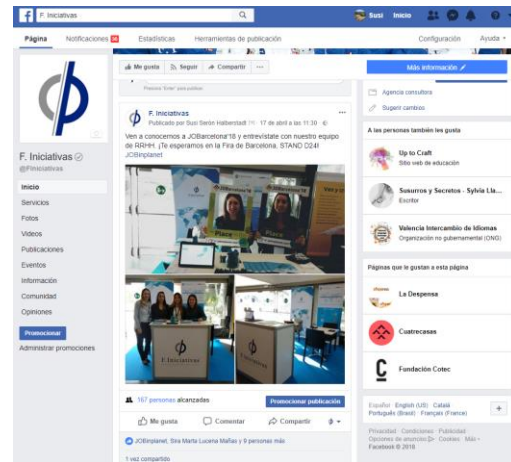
F. Iniciativas

Susi Inicio

Página Notificaciones Estadísticas Herramientas de publicación Configuración Ayuda

Me gusta Seguir Compartir ...

Más información

Presiona "Enter" para publicar.

F. Iniciativas
Publicado por Susi Sieron Halbenstadt · 17 de abril a las 11:30

Ven a conocernos a JOBarcelona'18 y entrevístate con nuestro equipo de RRHH. ¡Te esperamos en la Fira de Barcelona, STAND D24! JOBinplanet

F. Iniciativas
@Finiciativas

Inicio
Servicios
Fotos
Videos
Publicaciones
Eventos
Información
Comunidad
Opiniones

Promocionar
Administrar promociones

Agencia consultora
Sugerir cambios

A las personas también les gusta

Up to Craft
Sitio web de educación

Susurros y Secretos - Sylvia Lia...
Escritor

Valencia Intercambio de Idiomas
Organización no gubernamental (ONG)

Páginas que le gustan a esta página

La Despensa

Cuatrecasas

Fundación Cotec

167 personas alcanzadas
Promocionar publicación

Me gusta Comentar Compartir

JOBinplanet, Sira Marta Lucena Mañas y 9 personas más

1 vez compartido

Español · English (US) · Català · Português (Brasil) · Français (France)

Privacidad · Condiciones · Publicidad · Opciones de anuncios · Cookies · Más · Facebook © 2018